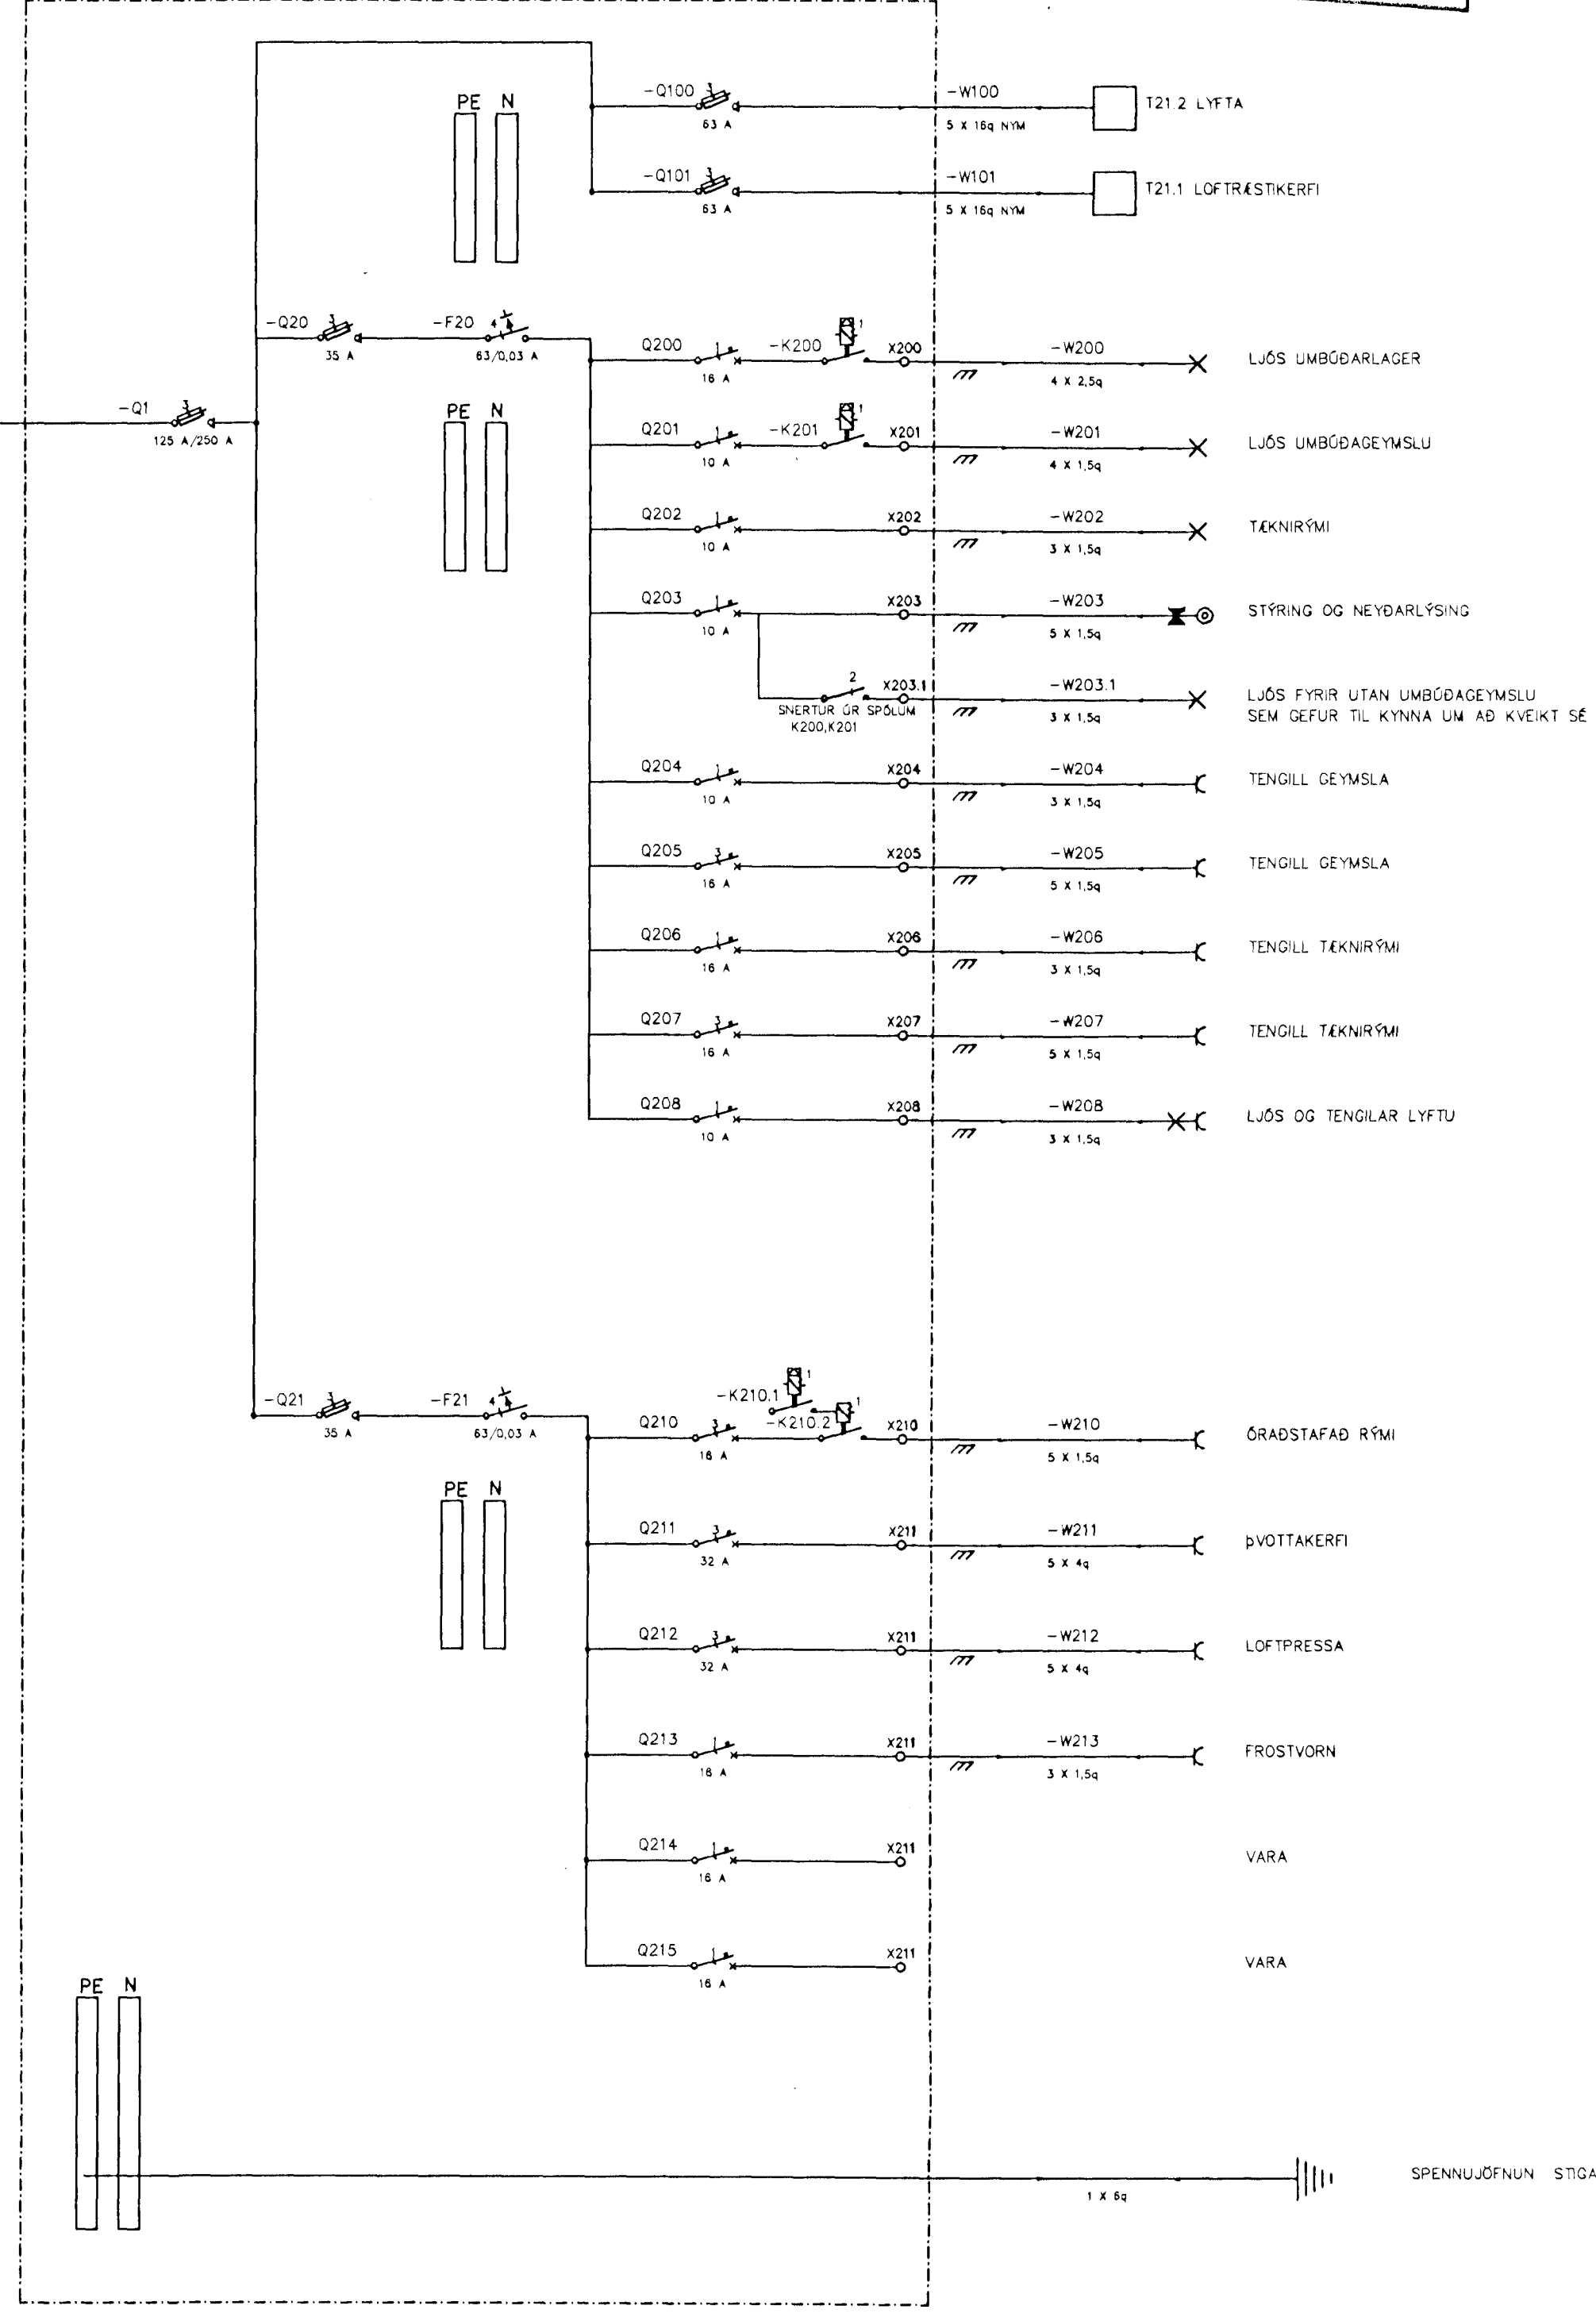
PE N

-Q100 3
63 A
-W100
5 X 16q NYM
T21.2 LYFTA

-Q101 3
63 A
-W101
5 X 16q NYM
T21.1 LOFTRÆSTIKERFI

-Q20 3
35 A
-F20 4
63/0,03 A

-Q1 3
125 A/250 A

PE N

Q200 1
16 A
-K200 1
X200
-W200
4 X 2,5q
LJÓS UMBÚÐARLAGER

Q201 1
10 A
-K201 1
X201
-W201
4 X 1,5q
LJÓS UMBÚÐAGEYMSLU

Q202 1
10 A
X202
-W202
3 X 1,5q
TÆKNIRÝMI

Q203 1
10 A
X203
-W203
5 X 1,5q
STÝRING OG NEYÐARLÝSING

2
X203.1
SNERTUR ÚR SPÓLUM
K200,K201
-W203.1
3 X 1,5q
LJÓS FYRIR UTAN UMBÚÐAGEYMSLU
SEM GEFUR TIL KYNNA UM AÐ KVEIKT SÉ

Q204 1
10 A
X204
-W204
3 X 1,5q
TENGILL GEYMSLA

Q205 3
16 A
X205
-W205
5 X 1,5q
TENGILL GEYMSLA

Q206 1
16 A
X206
-W206
3 X 1,5q
TENGILL TÆKNIRÝMI

Q207 3
16 A
X207
-W207
5 X 1,5q
TENGILL TÆKNIRÝMI

Q208 1
10 A
X208
-W208
3 X 1,5q
LJÓS OG TENGILAR LYFTU

-Q21 3
35 A
-F21 4
63/0,03 A

-K210.1 1
-K210.2 1
Q210 3
16 A
X210
-W210
5 X 1,5q
ÓRAÐSTAFAÐ RÝMI

PE N

Q211 3
32 A
X211
-W211
5 X 4q
þVOTTAKERFI

Q212 3
32 A
X211
-W212
5 X 4q
LOFTPRESSA

Q213 1
16 A
X211
-W213
3 X 1,5q
FROSTVORN

Q214 1
16 A
X211
VARA

Q215 1
16 A
X211
VARA

PE N

1 X 6q
SPENNUJÖFNUN STIGA